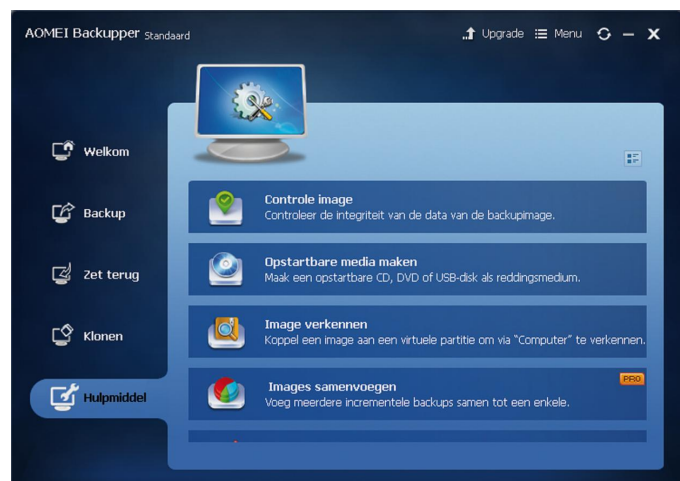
AOMEI Backupper Standaard

Upgrade Menu

Welkom

Backup

Zet terug

Klonen

Hulpmiddel

Controle image
Controleer de integriteit van de data van de backupimage.

Opstartbare media maken
Maak een opstartbare CD, DVD of USB-disk als reddingsmedium.

Image verkennen
Koppel een image aan een virtuele partitie om via "Computer" te verkennen.

Images samenvoegen
PRO
Voeg meerdere incrementele backups samen tot een enkele.